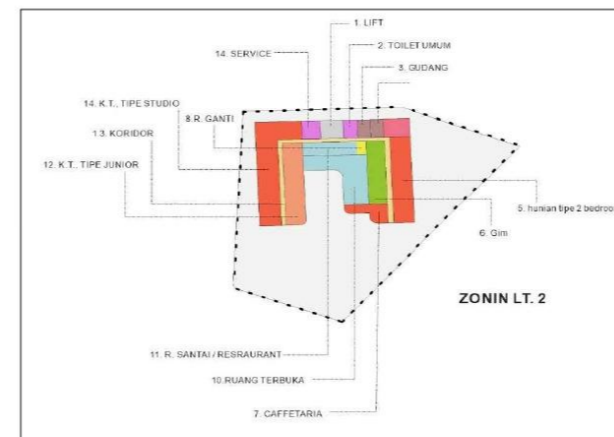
1. LIFT
14. SERVICE
2. TOILET UMUM
3. GUDANG
14. K.T., TIPE STUDIO
8.R. GANTI
1.3. KORIDOR
12. K.T., TIPE JUNIOR
5. hunian tipe 2 bedroo
6. Gim
ZONIN LT. 2
11. R. SANTAI / RESRAURANT
10.RUANG TERBUKA
7. CAFFETARIA